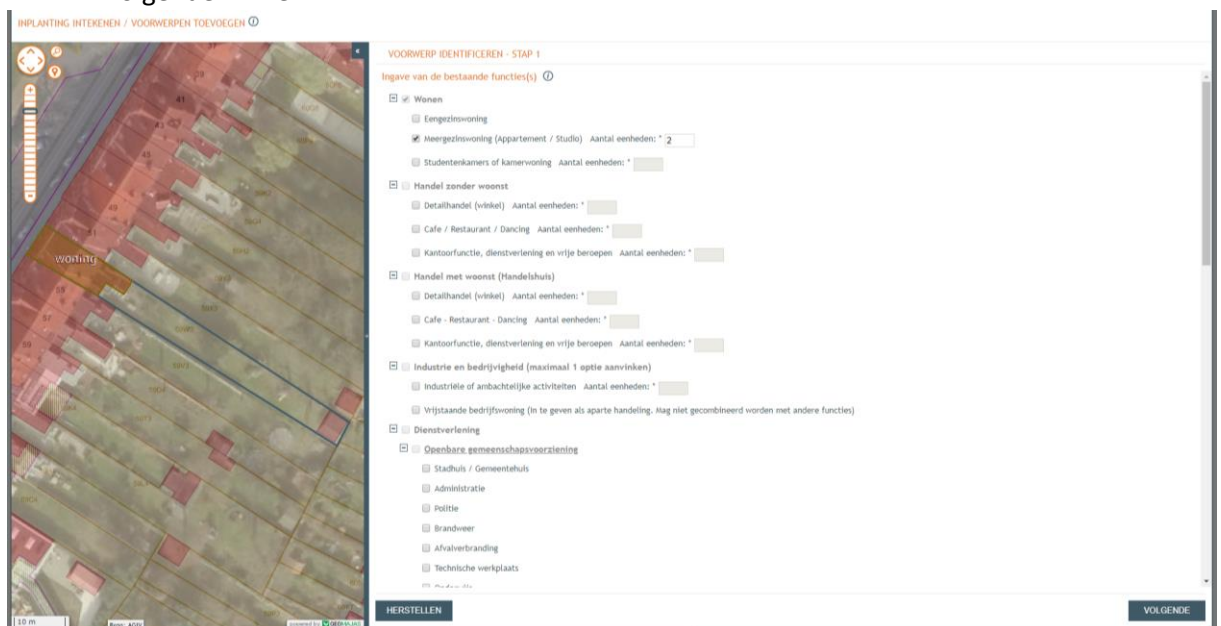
INPLANTING INTEKENEN / VOORWERPEN TOEVOEGEN ⓘ

woning

10 m

VOORWERP IDENTIFICEREN - STAP 1

Ingave van de bestaande functies(s) ⓘ

Wonen

Eengezinswoning

Meergezinswoning (Appartement / Studio) Aantal eenheden: * 2

Studentenkamers of kamerwoning Aantal eenheden: *

Handel zonder woonst

Detailhandel (winkel) Aantal eenheden: *

Cafe / Restaurant / Dancing Aantal eenheden: *

Kantoorfunctie, dienstverlening en vrije beroepen Aantal eenheden: *

Handel met woonst (Handelshuis)

Detailhandel (winkel) Aantal eenheden: *

Cafe - Restaurant - Dancing Aantal eenheden: *

Kantoorfunctie, dienstverlening en vrije beroepen Aantal eenheden: *

Industrie en bedrijvigheid (maximaal 1 optie aanvinken)

Industriële of ambachtelijke activiteiten Aantal eenheden: *

Vrijstaande bedrijfswoning (in te geven als aparte handeling. Mag niet gecombineerd worden met andere functies)

Dienstverlening

Openbare gemeenschapsvoorziening

Stadhuis / Gemeentehuis

Administratie

Politie

Brandweer

Afvalverbranding

Technische werkplaats

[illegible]

HERSTELLEN

VOLGENDE